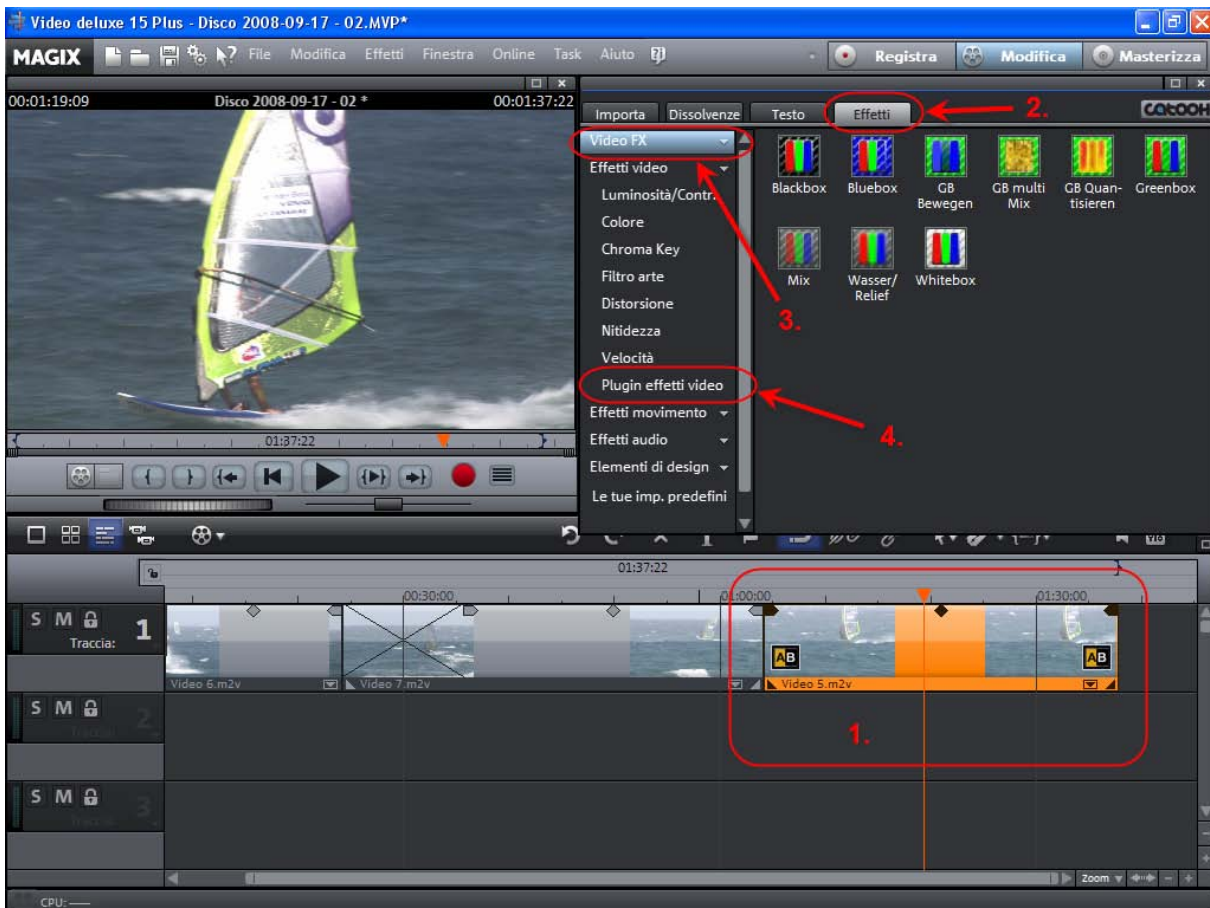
Video deluxe 15 Plus - Disco 2008-09-17 - 02.MVP*

MAGIX File Modifica Effetti Finestra Online Task Aiuto

Registra Modifica Masterizza

00:01:19:09 Disco 2008-09-17 - 02 * 00:01:37:22

Importa Dissolvenze Testo Effetti 2. CATOOH

Video FX
Effetti video
Luminosità/Contr.
Colore
Chroma Key
Filtro arte
Distorsione
Nitidezza
Velocità
Plugin effetti video
Effetti movimento
Effetti audio
Elementi di design
Le tue imp. predefini

Blackbox Bluebox GB Bewegen GB multi Mix GB Quantisieren Greenbox
Mix Wasser/Relief Whitebox

3.

4.

01:37:22

01:37:22

00:30:00 01:00:00 01:30:00

S M 1 Traccia:

Video 6.m2v Video 7.m2v Video 5.m2v

S M 2 Traccia

1.

S M 3 Traccia

Zoom

CPU: —